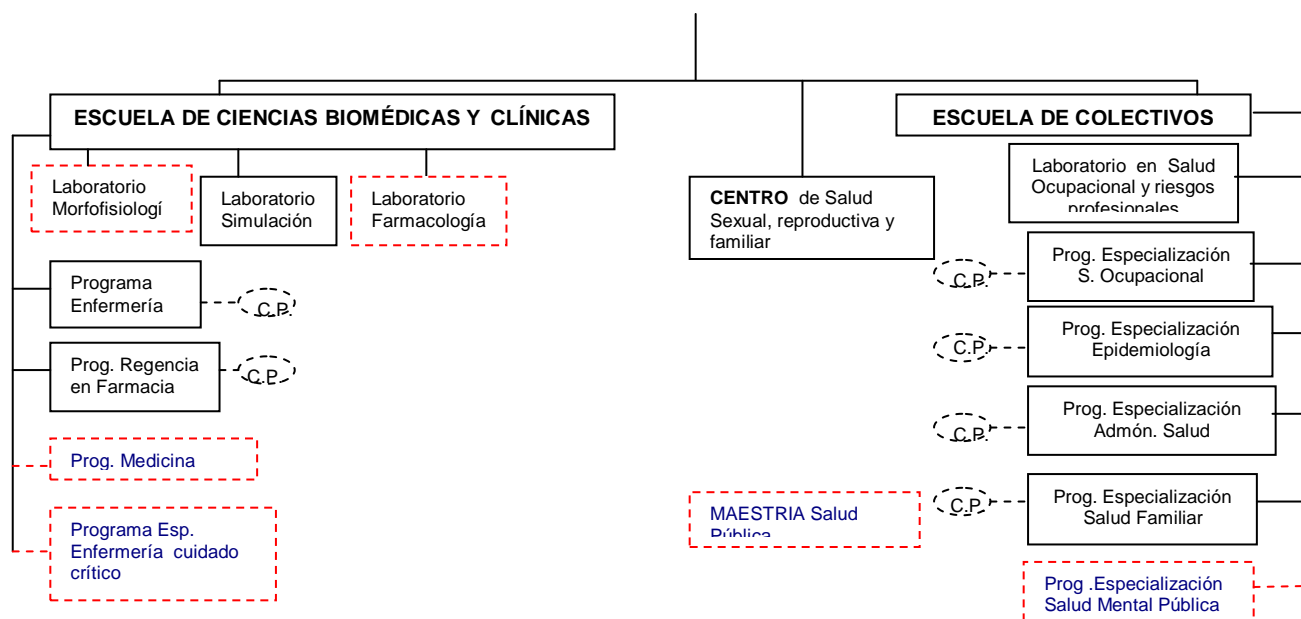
ESCUELA DE CIENCIAS BIOMÉDICAS Y CLÍNICAS

Laboratorio Morfofisiologí

Laboratorio Simulación

Laboratorio Farmacología

Programa Enfermería

C.P

Prog. Regencia en Farmacia

C.P

Prog. Medicina

Programa Esp. Enfermería cuidado crítico

CENTRO de Salud Sexual, reproductiva y familiar

MAESTRIA Salud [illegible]

ESCUELA DE COLECTIVOS

Laboratorio en Salud Ocupacional y riesgos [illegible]

C.P

Prog. Especialización S. Ocupacional

C.P

Prog. Especialización Epidemiología

C.P

Prog. Especialización Admón. Salud

C.P

Prog. Especialización Salud Familiar

Prog .Especialización Salud Mental Pública